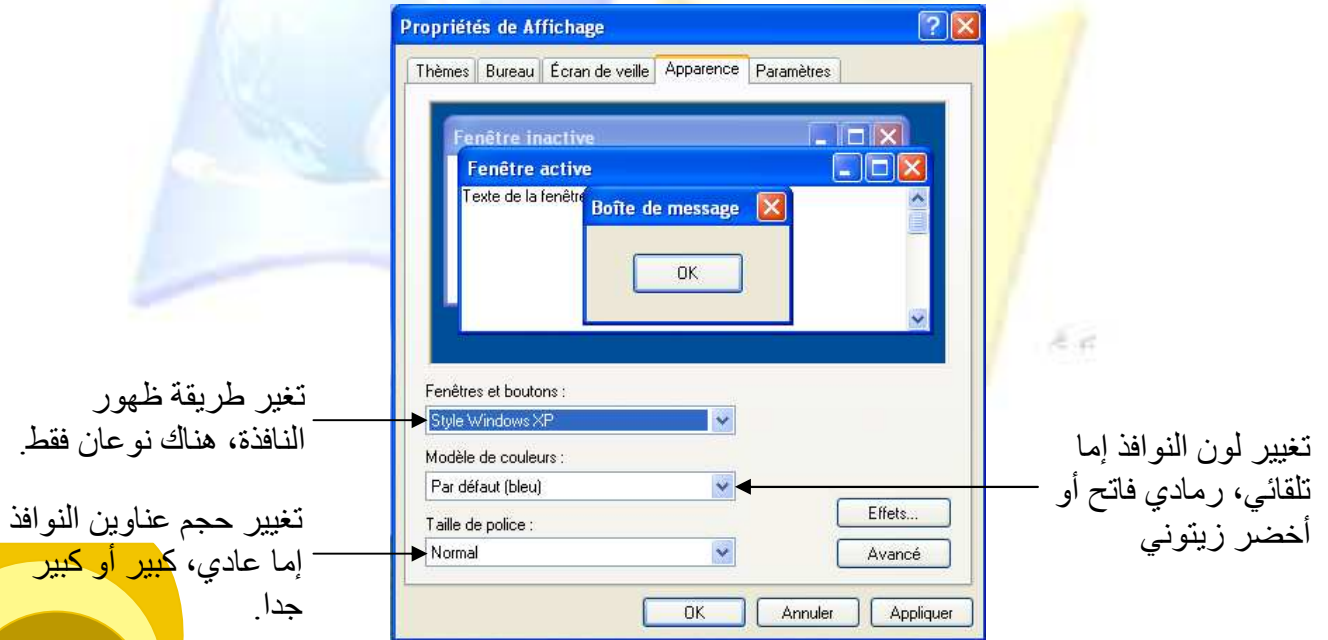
Propriétés de Affichage

Thèmes | Bureau | Écran de veille | Apparence | Paramètres

Fenêtre inactive

Fenêtre active

Texte de la fenêtre

Boîte de message

OK

تغير طريقة ظهور النافذة، هناك نوعان فقط.

Fenêtres et boutons :

Style Windows XP

Modèle de couleurs :

Par défaut (bleu)

تغيير لون النوافذ إما تلقائي، رمادي فاتح أو أخضر زيتوني

تغيير حجم عناوين النوافذ إما عادي، كبير أو كبير جدا.

Taille de police :

Normal

Effets...

Avancé

OK | Annuler | Appliquer